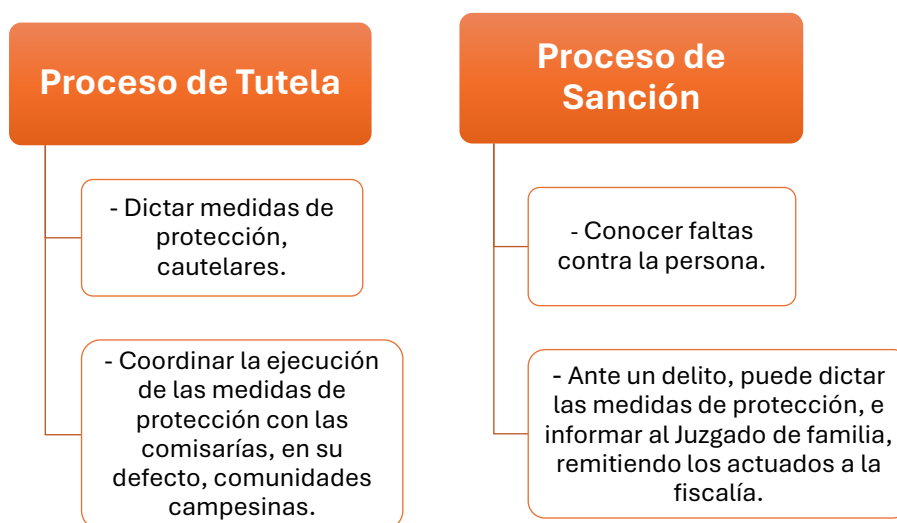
Proceso de Tutela

- Dictar medidas de protección, cautelares.

- Coordinar la ejecución de las medidas de protección con las comisarías, en su defecto, comunidades campesinas.

Proceso de Sanción

- Conocer faltas contra la persona.

- Ante un delito, puede dictar las medidas de protección, e informar al Juzgado de familia, remitiendo los actuados a la fiscalía.